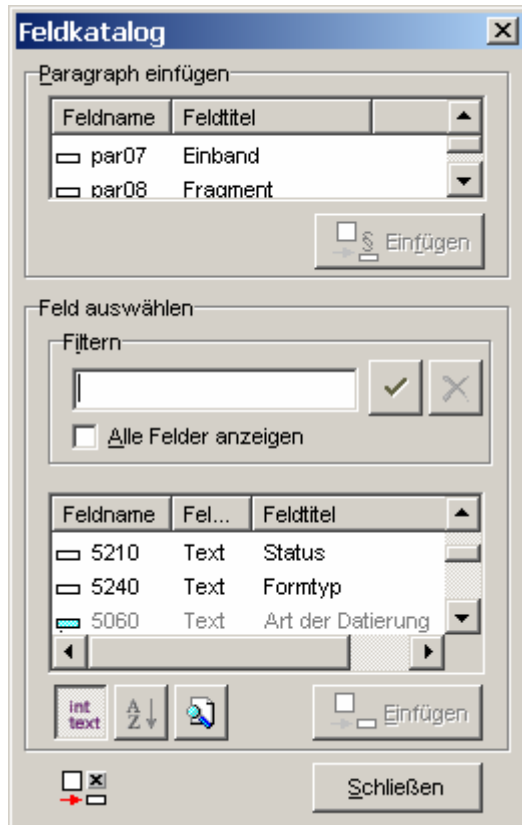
Feldkatalog

Paragraph einfügen

| Feldname | Feldtitel |
|---|---|
| par07 | Einband |
| par08 | Fragment |

§ Einfügen

Feld auswählen

Filtern

Alle Felder anzeigen

| Feldname | Fel... | Feldtitel |
|---|---|---|
| 5210 | Text | Status |
| 5240 | Text | Formtyp |
| 5060 | Text | Art der Datierung |

int text

A Z

Einfügen

Schließen